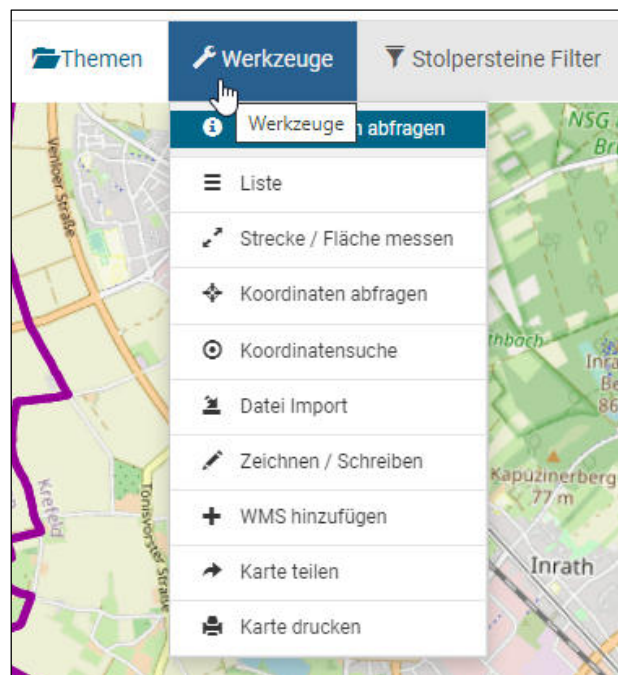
Themen
Werkzeuge
Stolpersteine Filter

Werkzeuge
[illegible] abfragen
Liste
Strecke / Fläche messen
Koordinaten abfragen
Koordinatensuche
Datei Import
Zeichnen / Schreiben
WMS hinzufügen
Karte teilen
Karte drucken

Venloer Straße
Krefeld
Tönisvorster Straße
NSG
Br
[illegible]thbach
Inra
Be
86
Kapuzinerberg
77 m
Inrath